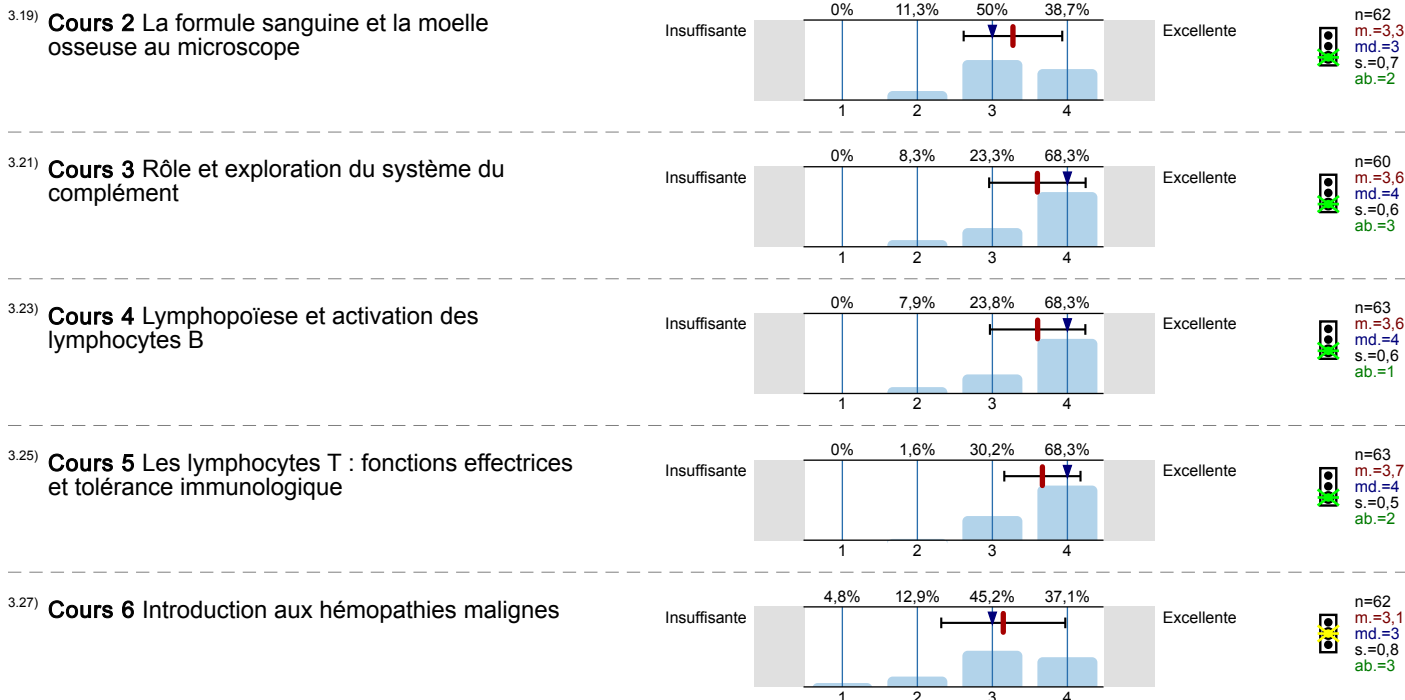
3.19) Cours 2 La formule sanguine et la moelle osseuse au microscope

| 0% | 11,3% | 50% | 38,7% |
|---|---|---|---|
| 1 | 2 | 3 | 4 |

Insuffisante Excellente

n=62
m.=3,3
md.=3
s.=0,7
ab.=2

3.21) Cours 3 Rôle et exploration du système du complément

| 0% | 8,3% | 23,3% | 68,3% |
|---|---|---|---|
| 1 | 2 | 3 | 4 |

Insuffisante Excellente

n=60
m.=3,6
md.=4
s.=0,6
ab.=3

3.23) Cours 4 Lymphopoïese et activation des lymphocytes B

| 0% | 7,9% | 23,8% | 68,3% |
|---|---|---|---|
| 1 | 2 | 3 | 4 |

Insuffisante Excellente

n=63
m.=3,6
md.=4
s.=0,6
ab.=1

3.25) Cours 5 Les lymphocytes T : fonctions effectrices et tolérance immunologique

| 0% | 1,6% | 30,2% | 68,3% |
|---|---|---|---|
| 1 | 2 | 3 | 4 |

Insuffisante Excellente

n=63
m.=3,7
md.=4
s.=0,5
ab.=2

3.27) Cours 6 Introduction aux hémopathies malignes

| 4,8% | 12,9% | 45,2% | 37,1% |
|---|---|---|---|
| 1 | 2 | 3 | 4 |

Insuffisante Excellente

n=62
m.=3,1
md.=3
s.=0,8
ab.=3